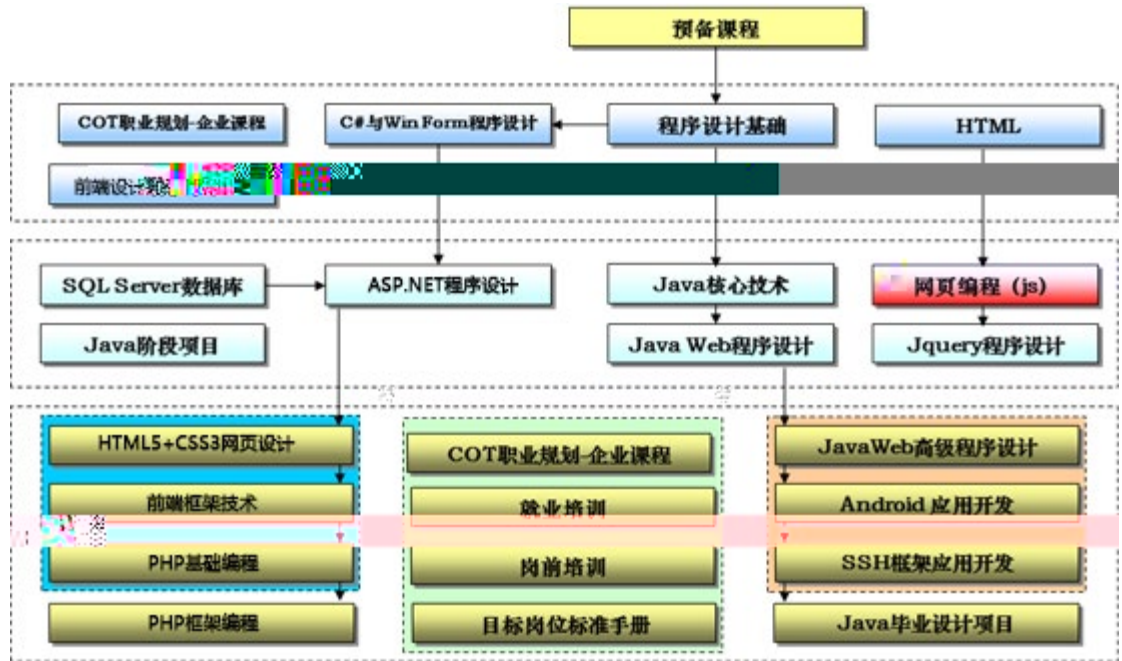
预备课程

COT职业规划-企业课程

C#与Win Form程序设计

程序设计基础

HTML

前端设计基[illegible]

SQL Server数据库

ASP.NET程序设计

Java核心技术

网页编程（js）

Java阶段项目

Java Web程序设计

Jquery程序设计

HTML5+CSS3网页设计

前端框架技术

PHP基础编程

PHP框架编程

COT职业规划-企业课程

就业培训

岗前培训

目标岗位标准手册

JavaWeb高级程序设计

Android应用开发

SSH框架应用开发

Java毕业设计项目